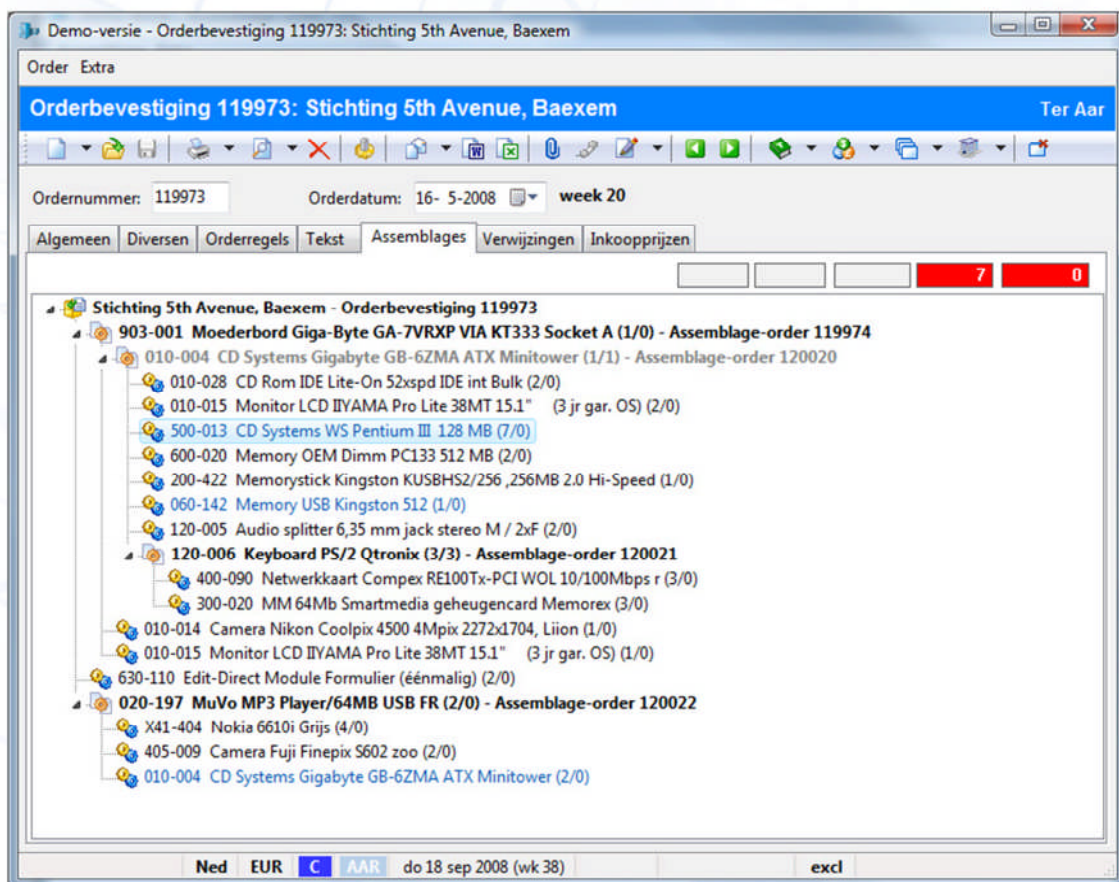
Demo-versie - Orderbevestiging 119973: Stichting 5th Avenue, Baexem

Order Extra

Orderbevestiging 119973: Stichting 5th Avenue, Baexem

Ter Aar

Ordernummer: 119973

Orderdatum: 16- 5-2008

week 20

Algemeen | Diversen | Orderregels | Tekst | Assemblages | Verwijzingen | Inkoopprijzen

7

0

Stichting 5th Avenue, Baexem - Orderbevestiging 119973
903-001 Moederbord Giga-Byte GA-7VRXP VIA KT333 Socket A (1/0) - Assemblage-order 119974
010-004 CD Systems Gigabyte GB-6ZMA ATX Minitower (1/1) - Assemblage-order 120020
010-028 CD Rom IDE Lite-On 52xspd IDE int Bulk (2/0)
010-015 Monitor LCD IIYAMA Pro Lite 38MT 15.1" (3 jr gar. OS) (2/0)
500-013 CD Systems WS Pentium III 128 MB (7/0)
600-020 Memory OEM Dimm PC133 512 MB (2/0)
200-422 Memorystick Kingston KUSBHS2/256 ,256MB 2.0 Hi-Speed (1/0)
060-142 Memory USB Kingston 512 (1/0)
120-005 Audio splitter 6,35 mm jack stereo M / 2xF (2/0)
120-006 Keyboard PS/2 Qtronix (3/3) - Assemblage-order 120021
400-090 Netwerkkaart Compex RE100Tx-PCI WOL 10/100Mbps r (3/0)
300-020 MM 64Mb Smartmedia geheugencard Memorex (3/0)
010-014 Camera Nikon Coolpix 4500 4Mpix 2272x1704, Liion (1/0)
010-015 Monitor LCD IIYAMA Pro Lite 38MT 15.1" (3 jr gar. OS) (1/0)
630-110 Edit-Direct Module Formulier (éénmalig) (2/0)
020-197 MuVo MP3 Player/64MB USB FR (2/0) - Assemblage-order 120022
X41-404 Nokia 6610i Grijs (4/0)
405-009 Camera Fuji Finepix S602 zoo (2/0)
010-004 CD Systems Gigabyte GB-6ZMA ATX Minitower (2/0)

Ned | EUR | C | AAR | do 18 sep 2008 (wk 38) | excl